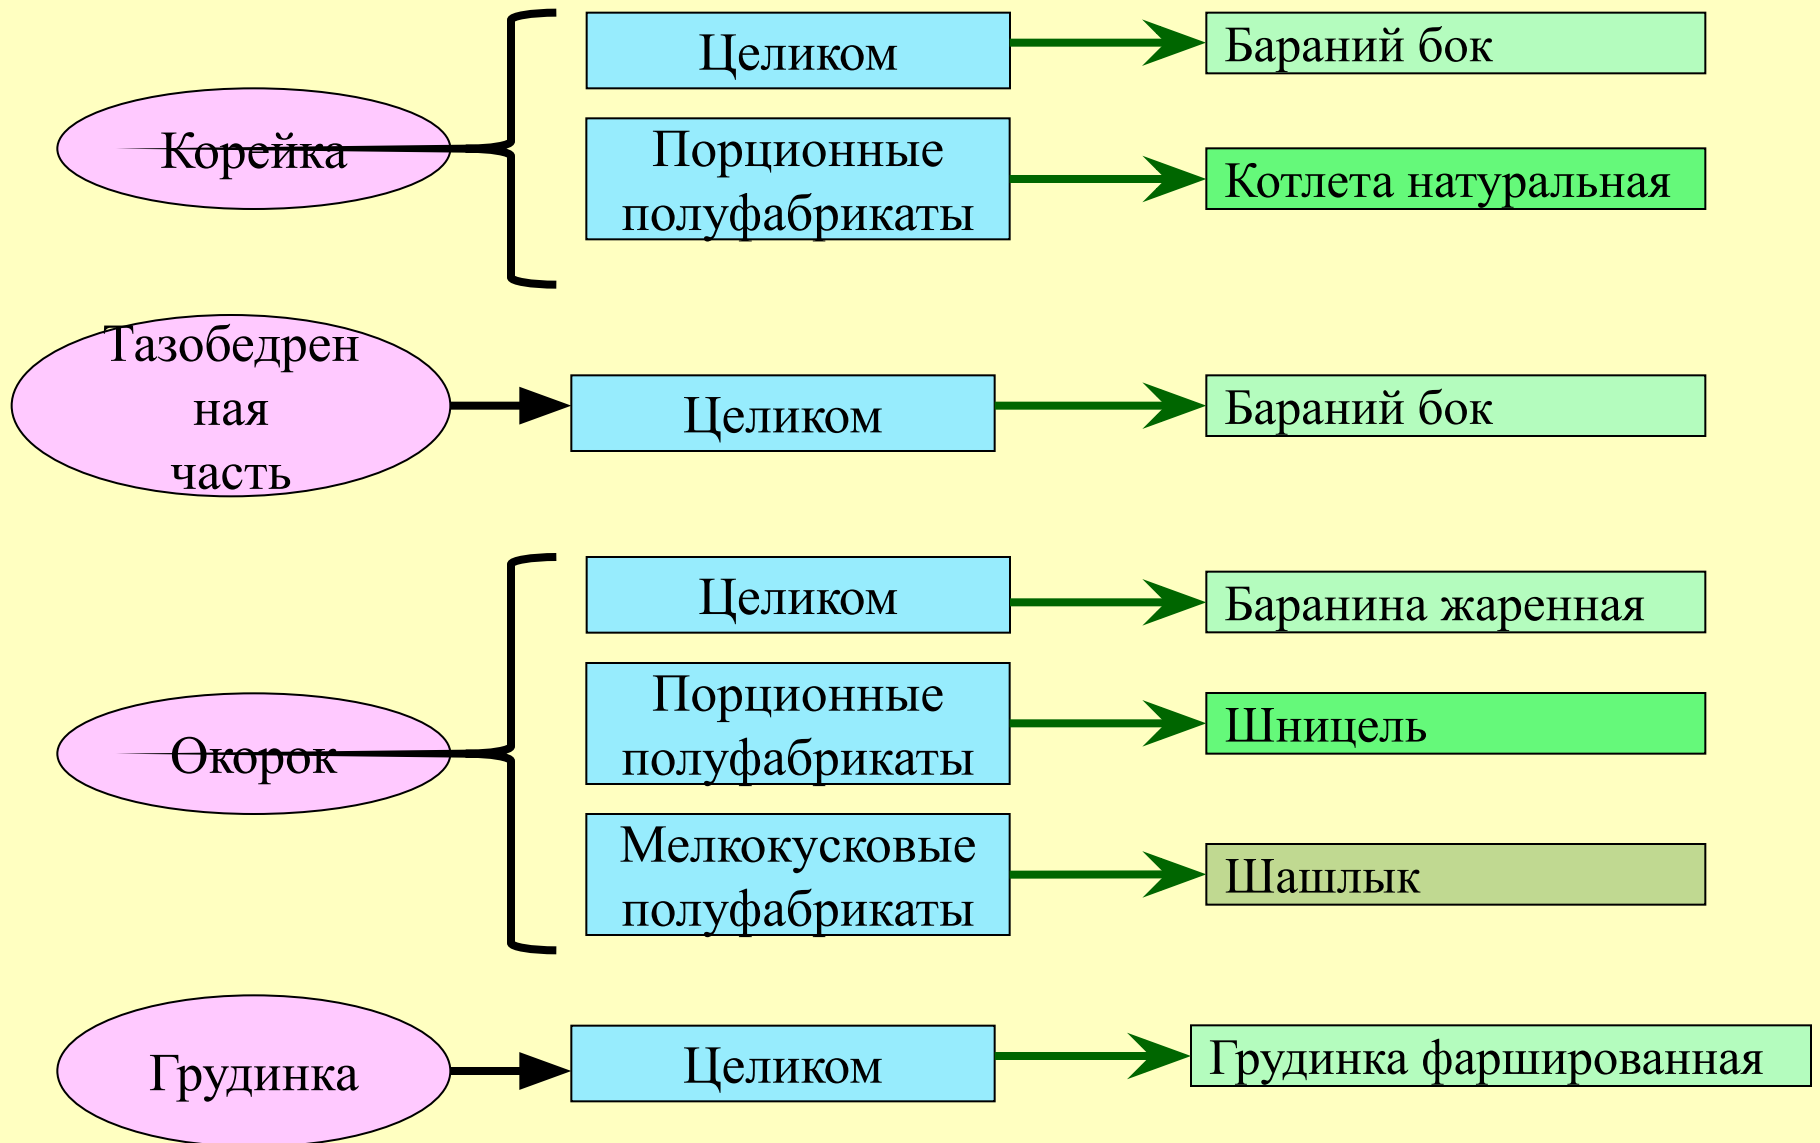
Корейка

Целиком

Бараний бок

Порционные полуфабрикаты

Котлета натуральная

Тазобедрен ная часть

Целиком

Бараний бок

Окорок

Целиком

Баранина жаренная

Порционные полуфабрикаты

Шницель

Мелкокусковые полуфабрикаты

Шашлык

Грудинка

Целиком

Грудинка фаршированная